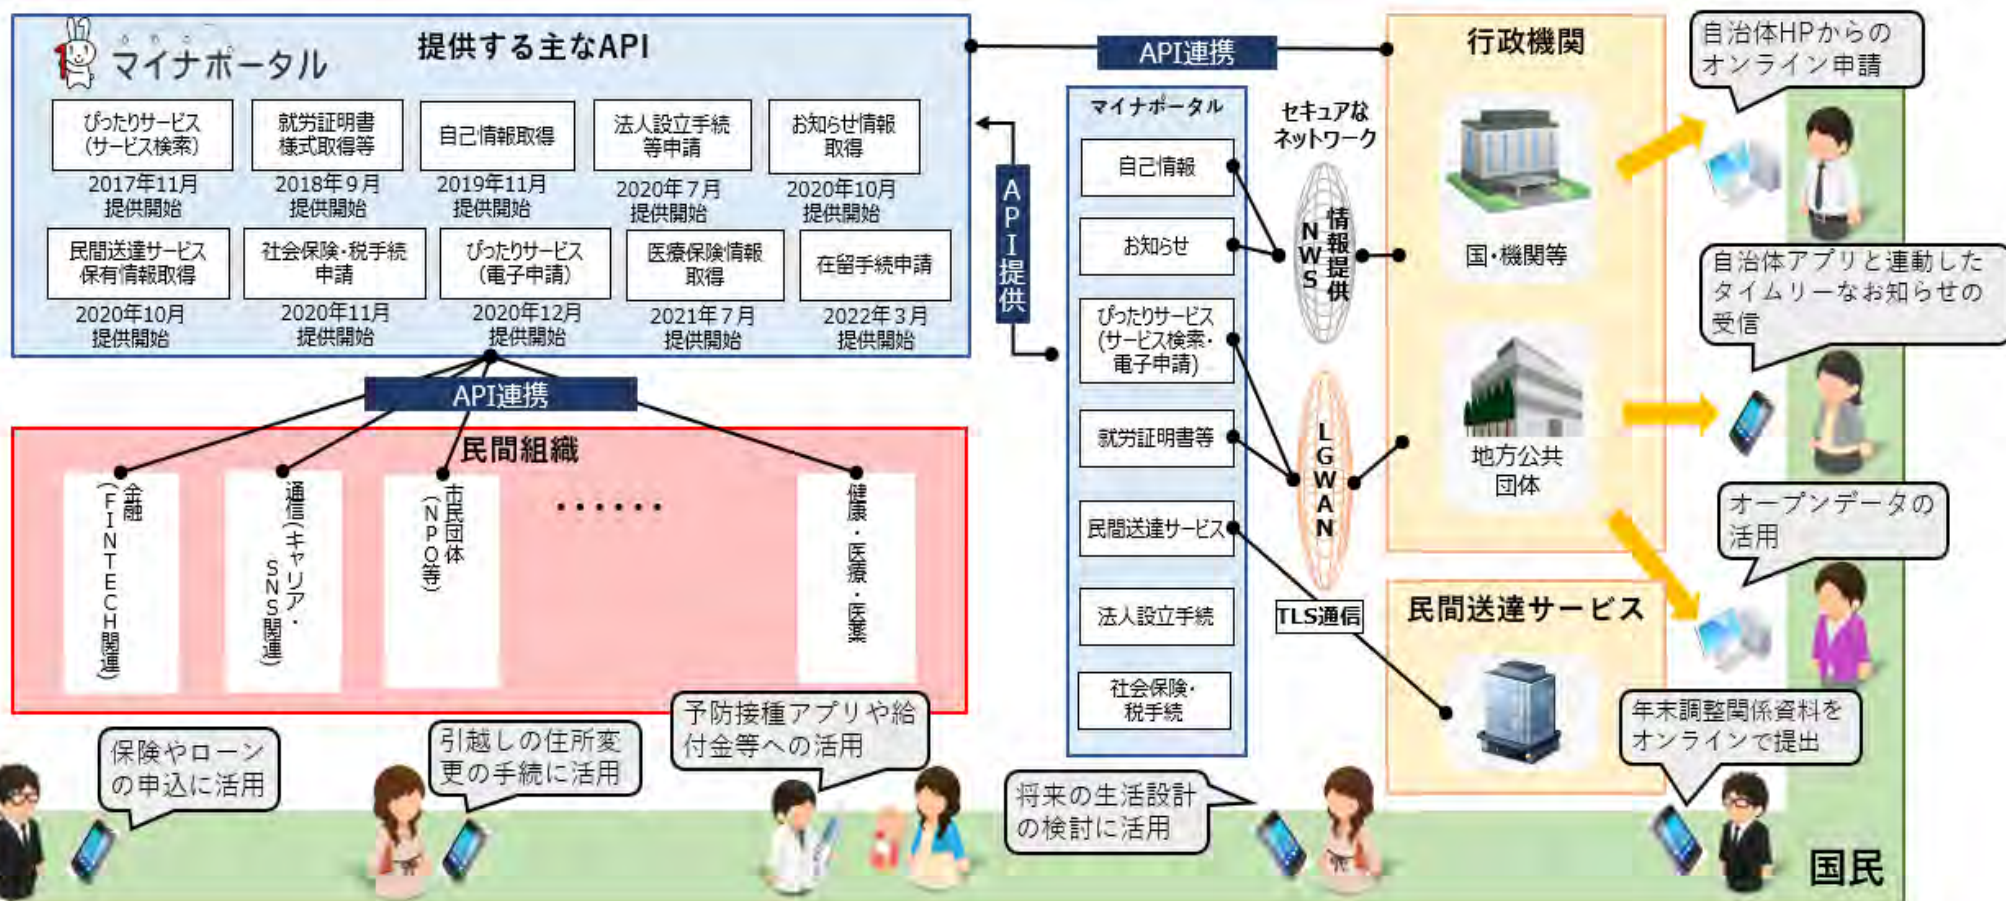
マイナポータル
提供する主なAPI

ぴったりサービス（サービス検索）
2017年11月提供開始

就労証明書様式取得等
2018年９月提供開始

自己情報取得
2019年11月提供開始

法人設立手続等申請
2020年７月提供開始

お知らせ情報取得
2020年10月提供開始

民間送達サービス保有情報取得
2020年10月提供開始

社会保険・税手続申請
2020年11月提供開始

ぴったりサービス（電子申請）
2020年12月提供開始

医療保険情報取得
2021年７月提供開始

在留手続申請
2022年３月提供開始

API連携

API提供

API連携

民間組織

金融（FINTECH関連）

通信（キャリア・SNS関連）

市民団体（NPO等）

・・・・・・

健康・医療・医薬

マイナポータル
自己情報
お知らせ
ぴったりサービス（サービス検索・電子申請）
就労証明書等
民間送達サービス
法人設立手続
社会保険・税手続

セキュアなネットワーク
NWS 情報提供
LGWAN
TLS通信

行政機関
国・機関等
地方公共団体

民間送達サービス

自治体HPからのオンライン申請

自治体アプリと連動したタイムリーなお知らせの受信

オープンデータの活用

年末調整関係資料をオンラインで提出

国民

保険やローンの申込に活用

引越しの住所変更の手続に活用

予防接種アプリや給付金等への活用

将来の生活設計の検討に活用